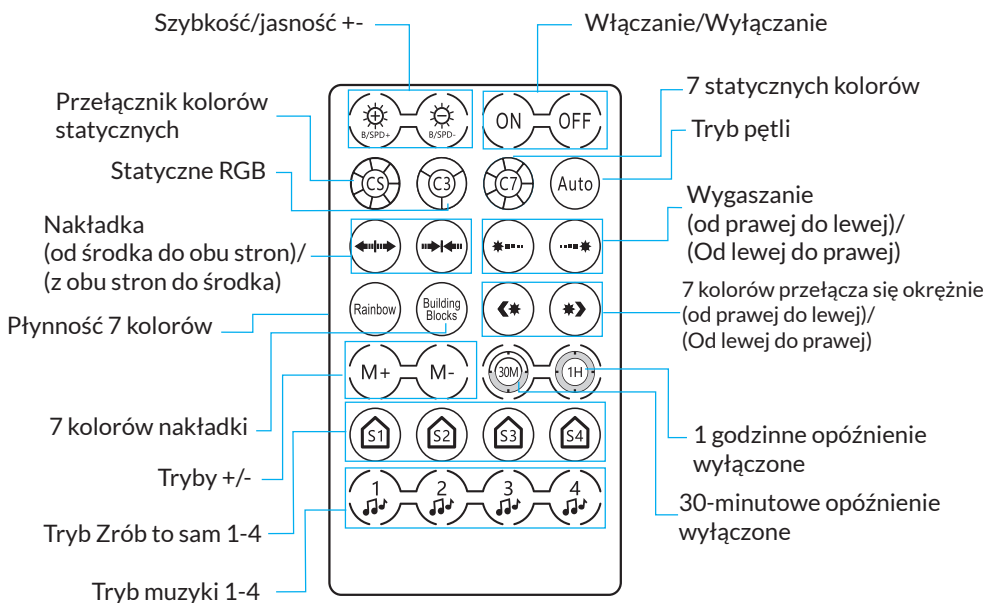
Szybkość/jasność +-

Włączanie/Wyłączanie

Przełącznik kolorów statycznych

7 statycznych kolorów

Tryb pętli

Statyczne RGB

Nakładka (od środka do obu stron)/ (z obu stron do środka)

Wygaszanie (od prawej do lewej)/ (Od lewej do prawej)

7 kolorów przełącza się okrężnie (od prawej do lewej)/ (Od lewej do prawej)

Płynność 7 kolorów

7 kolorów nakładki

1 godzinne opóźnienie wyłączone

Tryby +/-

30-minutowe opóźnienie wyłączone

Tryb Zrób to sam 1-4

Tryb muzyki 1-4

B/SPD+ B/SPD-

ON OFF

CS C3 C7 Auto

Rainbow Building Blocks

M+ M- 30M 1H

S1 S2 S3 S4

1 2 3 4